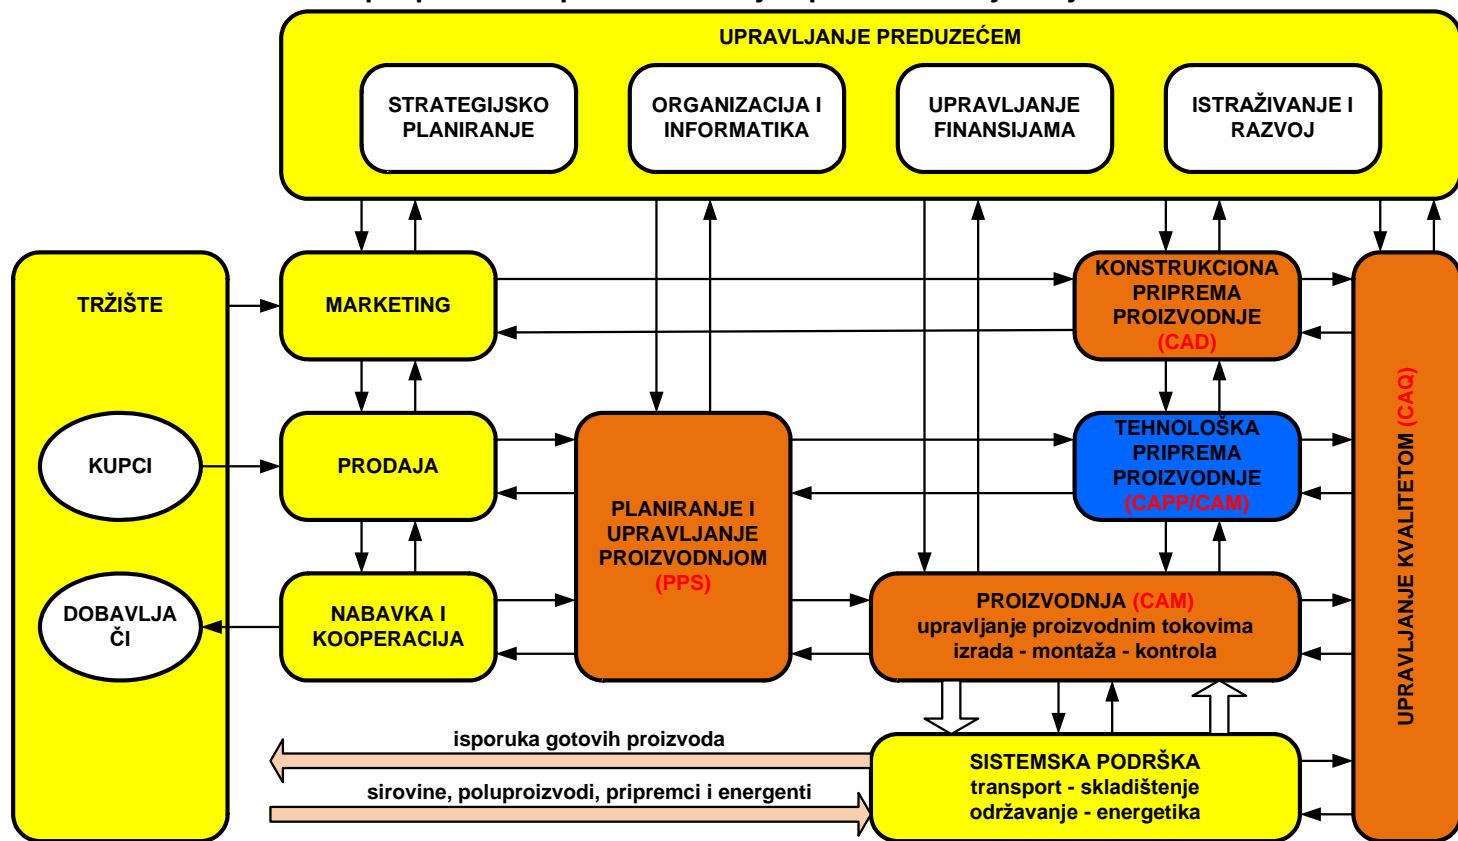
UPRAVLJANJE PREDUZEĆEM

STRATEGIJSKO PLANIRANJE

ORGANIZACIJA I INFORMATIKA

UPRAVLJANJE FINANSIJAMA

ISTRAŽIVANJE I RAZVOJ

TRŽIŠTE

MARKETING

KONSTRUKCIONA PRIPREMA PROIZVODNJE (CAD)

KUPCI

PRODAJA

TEHNOLOŠKA PRIPREMA PROIZVODNJE (CAPP/CAM)

PLANIRANJE I UPRAVLJANJE PROIZVODNJOM (PPS)

UPRAVLJANJE KVALITETOM (CAQ)

DOBAVLJAČI

NABAVKA I KOOPERACIJA

PROIZVODNJA (CAM) upravljanje proizvodnim tokovima izrada - montaža - kontrola

isporuka gotovih proizvoda

sirovine, poluproizvodi, pripremci i energenti

SISTEMSKA PODRŠKA transport - skladištenje održavanje - energetika